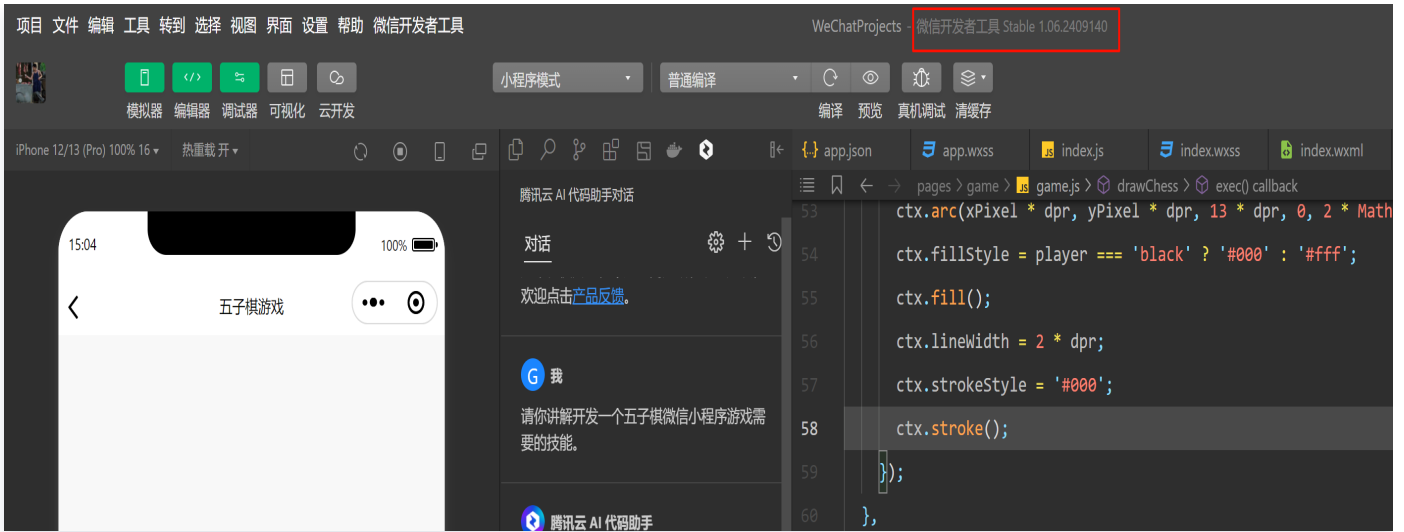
项目 文件 编辑 工具 转到 选择 视图 界面 设置 帮助 微信开发者工具

WeChatProjects - 微信开发者工具 Stable 1.06.2409140

模拟器 编辑器 调试器 可视化 云开发

小程序模式

普通编译

编译 预览 真机调试 清缓存

iPhone 12/13 (Pro) 100% 16 ▾ 热重载 开 ▾

15:04

100%

五子棋游戏

腾讯云 AI 代码助手对话

对话

欢迎点击产品反馈。

G 我

请你讲解开发一个五子棋微信小程序游戏需要的技能。

腾讯云 AI 代码助手

app.json app.wxss index.js index.wxss index.wxml

pages > game > game.js > drawChess > exec() callback

53 ctx.arc(xPixel * dpr, yPixel * dpr, 13 * dpr, 0, 2 * Math
54 ctx.fillStyle = player === 'black' ? '#000' : '#fff';
55 ctx.fill();
56 ctx.lineWidth = 2 * dpr;
57 ctx.strokeStyle = '#000';
58 ctx.stroke();
59 });
60 },